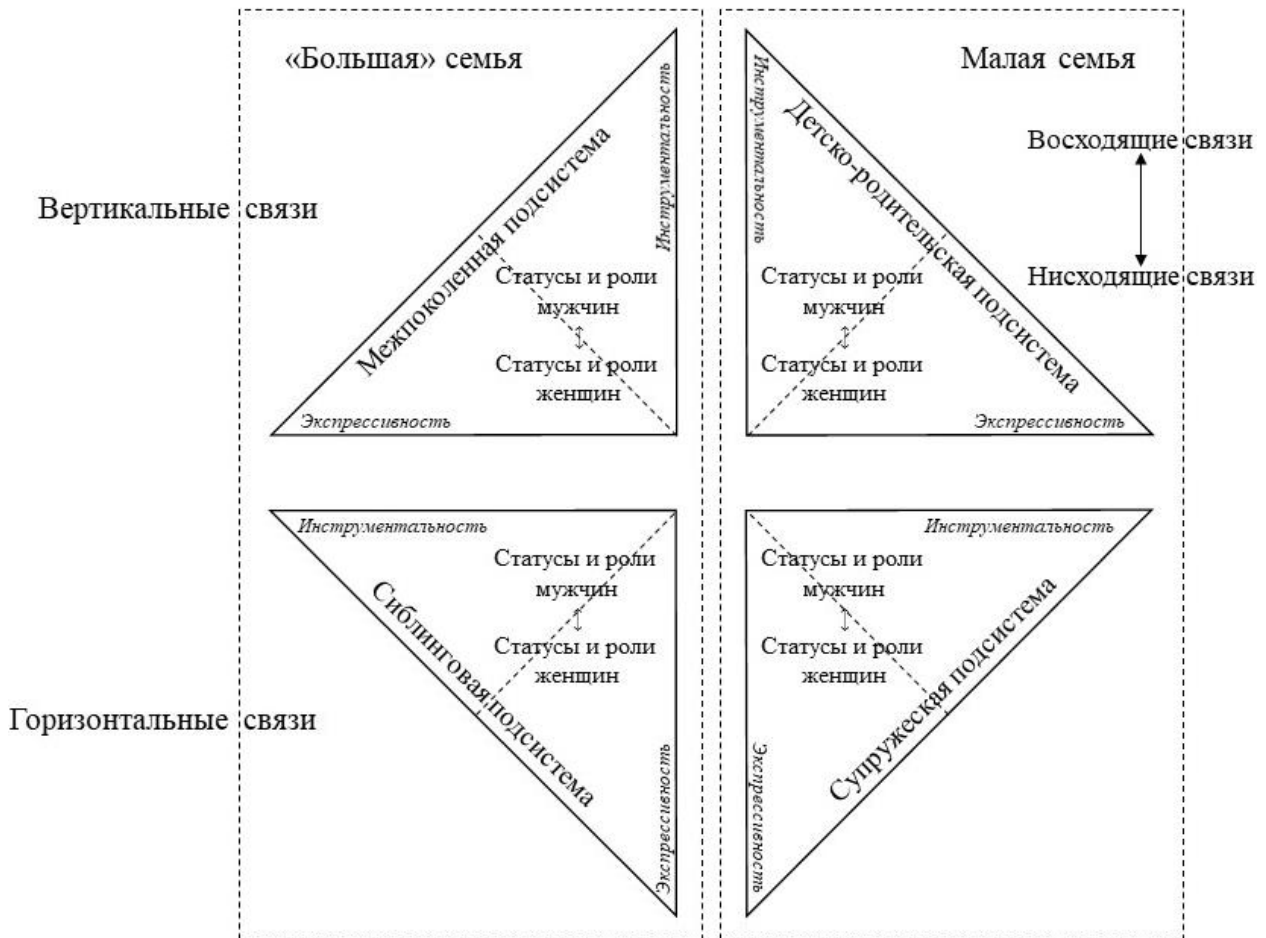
«Большая» семья

Малая семья

Вертикальные связи

Восходящие связи

Нисходящие связи

Межпоколенная подсистема

Инструментальность

Статусы и роли мужчин

Статусы и роли женщин

Экспрессивность

Детско-родительская подсистема

Инструментальность

Статусы и роли мужчин

Статусы и роли женщин

Экспрессивность

Инструментальность

Статусы и роли мужчин

Статусы и роли женщин

Сиблинговая подсистема

Экспрессивность

Горизонтальные связи

Инструментальность

Статусы и роли мужчин

Статусы и роли женщин

Супружеская подсистема

Экспрессивность